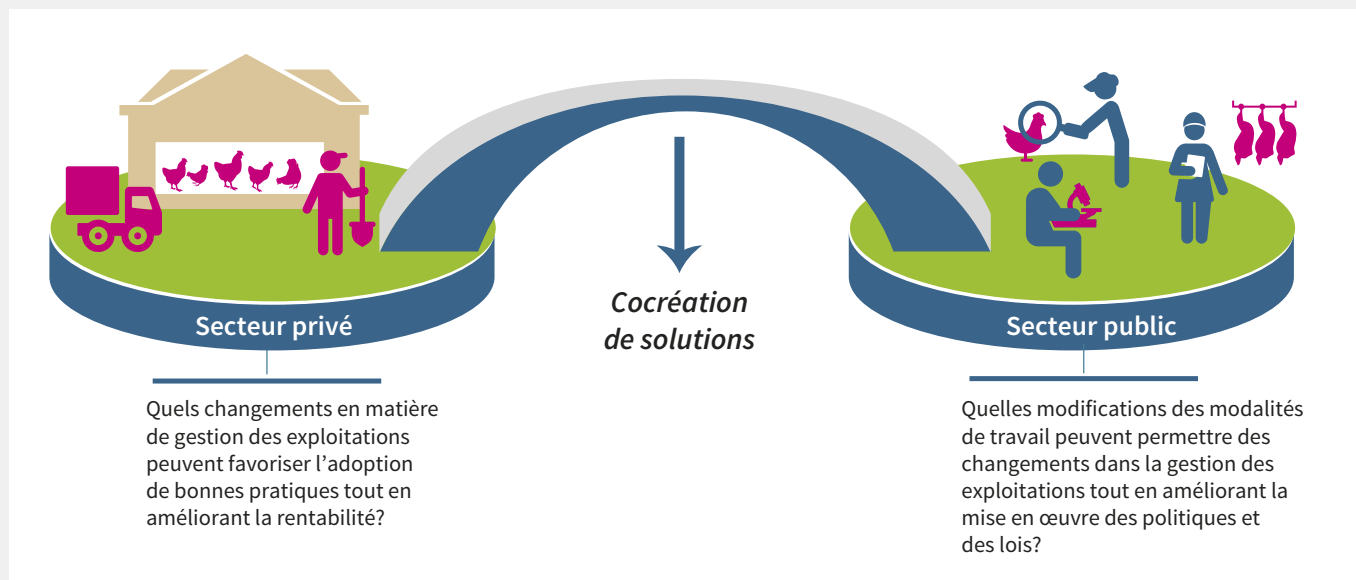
Secteur privé

Quels changements en matière de gestion des exploitations peuvent favoriser l’adoption de bonnes pratiques tout en améliorant la rentabilité?

Cocréation de solutions

Secteur public

Quelles modifications des modalités de travail peuvent permettre des changements dans la gestion des exploitations tout en améliorant la mise en œuvre des politiques et des lois?